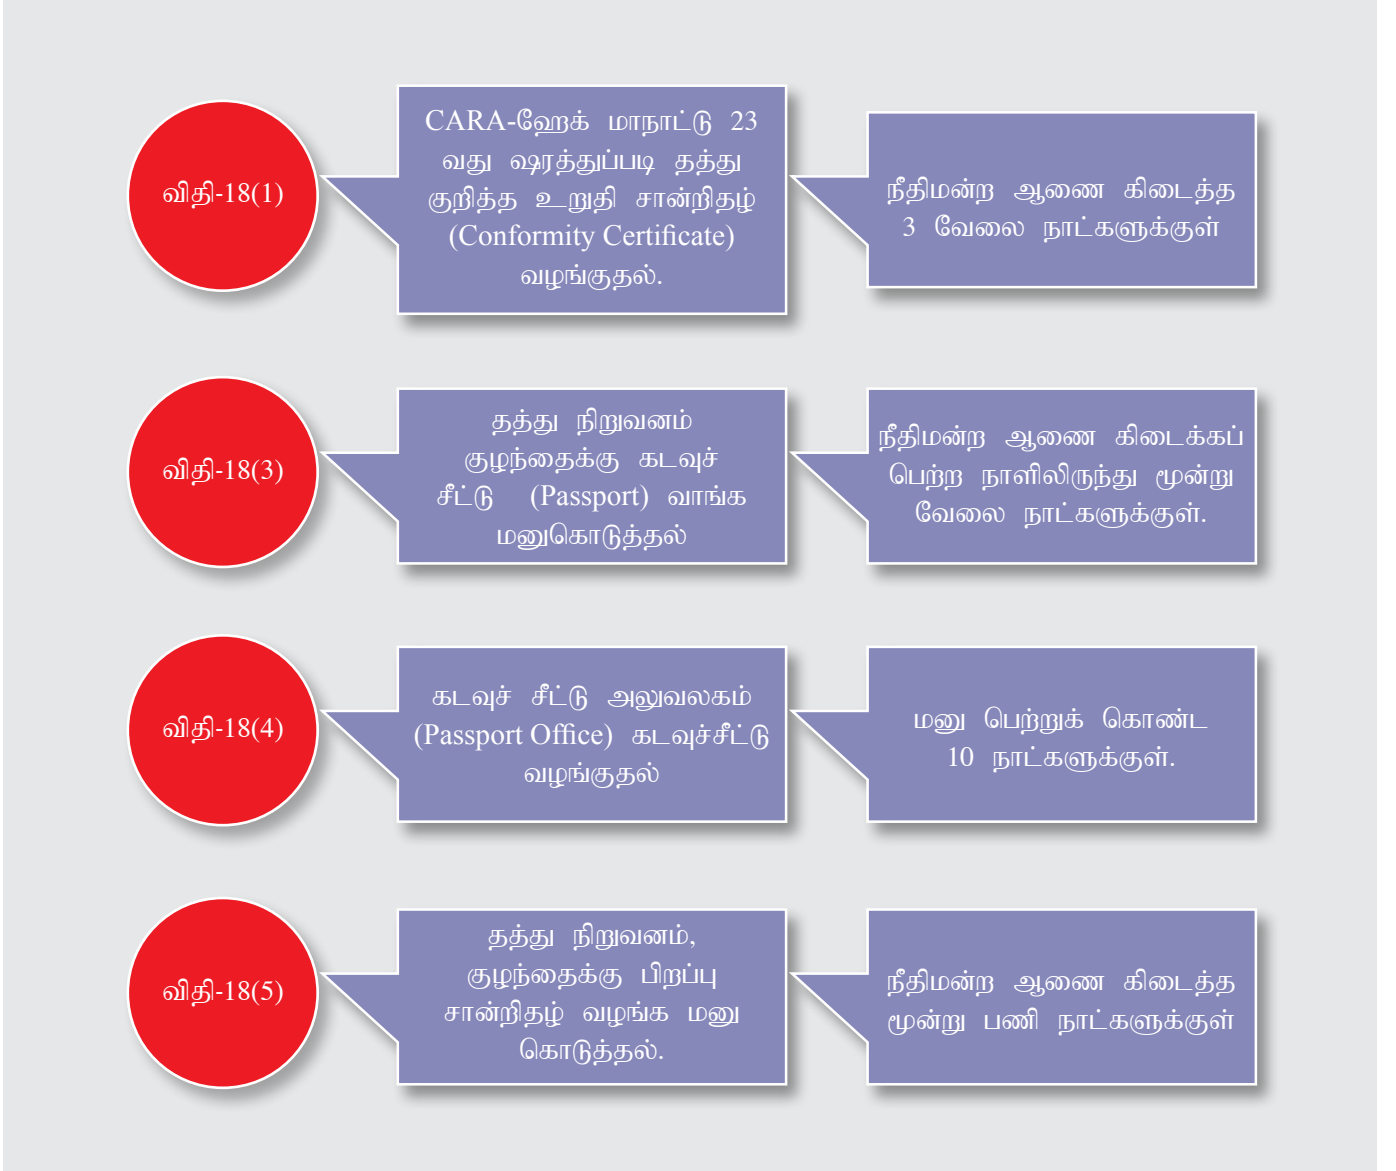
விதி-18(1)

CARA-ஹேக் மாநாட்டு 23 வது ஷரத்துப்படி தத்து குறித்த உறுதி சான்றிதழ் (Conformity Certificate) வழங்குதல்.

நீதிமன்ற ஆணை கிடைத்த 3 வேலை நாட்களுக்குள்

விதி-18(3)

தத்து நிறுவனம் குழந்தைக்கு கடவுச் சீட்டு (Passport) வாங்க மனுகொடுத்தல்

நீதிமன்ற ஆணை கிடைக்கப் பெற்ற நாளிலிருந்து மூன்று வேலை நாட்களுக்குள்.

விதி-18(4)

கடவுச் சீட்டு அலுவலகம் (Passport Office) கடவுச்சீட்டு வழங்குதல்

மனு பெற்றுக் கொண்ட 10 நாட்களுக்குள்.

விதி-18(5)

தத்து நிறுவனம், குழந்தைக்கு பிறப்பு சான்றிதழ் வழங்க மனு கொடுத்தல்.

நீதிமன்ற ஆணை கிடைத்த மூன்று பணி நாட்களுக்குள்